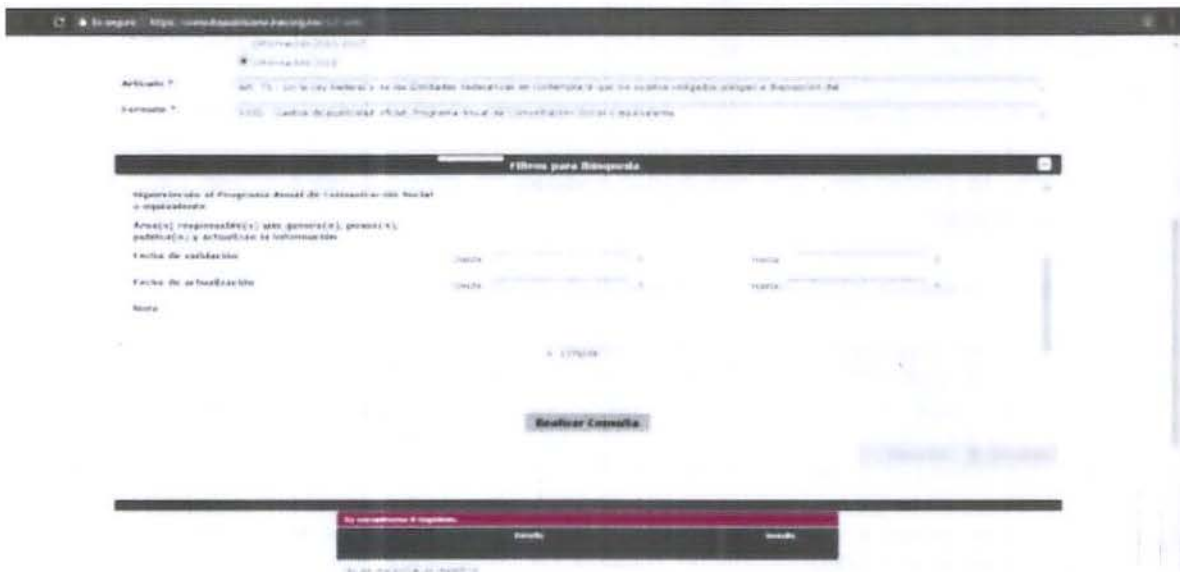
Es seguro | https://consultapublicamx.inai.org.mx/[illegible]

Información 2015-2017

Información 2018

Artículo *
Art. 70 - En la Ley Federal y de las Entidades Federativas se contemplará que los sujetos obligados pongan a disposición del

Formato *
XXIIIb - Gastos de publicidad oficial_Programa Anual de Comunicación Social o equivalente

Filtros para Búsqueda

Hipervínculo al Programa Anual de Comunicación Social o equivalente

Área(s) responsable(s) que genera(n), posee(n), publica(n) y actualizan la información

Fecha de validación
Desde
Hasta

Fecha de actualización
Desde
Hasta

Nota

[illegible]

Realizar Consulta

Se encontraron 0 registros.

Detalle
Detalle

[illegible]